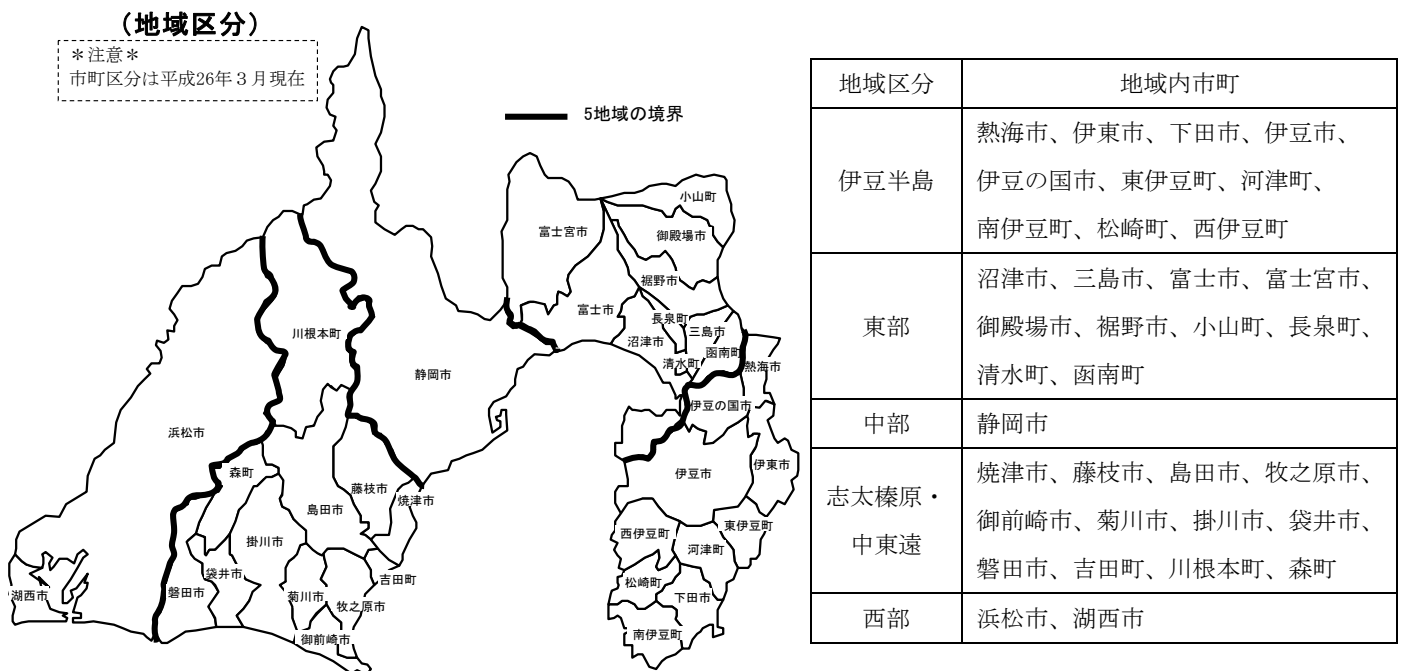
（地域区分）

＊注意＊
市町区分は平成26年３月現在

5地域の境界

小山町
富士宮市
御殿場市
裾野市
富士市
長泉町
三島市
沼津市
函南町
清水町
熱海市
川根本町
静岡市
伊豆の国市
浜松市
伊豆市
伊東市
森町
藤枝市
焼津市
島田市
西伊豆町
東伊豆町
掛川市
河津町
袋井市
吉田町
湖西市
磐田市
菊川市
牧之原市
松崎町
下田市
御前崎市
南伊豆町

| 地域区分 | 地域内市町 |
|---|---|
| 伊豆半島 | 熱海市、伊東市、下田市、伊豆市、伊豆の国市、東伊豆町、河津町、南伊豆町、松崎町、西伊豆町 |
| 東部 | 沼津市、三島市、富士市、富士宮市、御殿場市、裾野市、小山町、長泉町、清水町、函南町 |
| 中部 | 静岡市 |
| 志太榛原・中東遠 | 焼津市、藤枝市、島田市、牧之原市、御前崎市、菊川市、掛川市、袋井市、磐田市、吉田町、川根本町、森町 |
| 西部 | 浜松市、湖西市 |